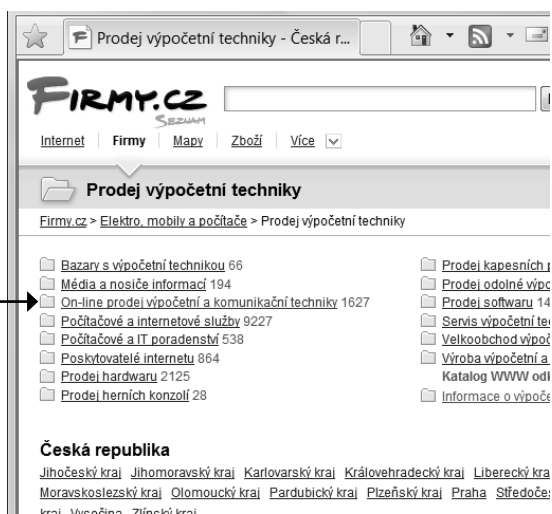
Prodej výpočetní techniky - Česká r...

FIRMY.CZ
SEZNAM

Internet | Firmy | Mapy | Zboží | Více

Prodej výpočetní techniky

Firmy.cz > Elektro, mobily a počítače > Prodej výpočetní techniky

Bazary s výpočetní technikou 66
Média a nosiče informací 194
On-line prodej výpočetní a komunikační techniky 1627
Počítačové a internetové služby 9227
Počítačové a IT poradenství 538
Poskytovatelé internetu 864
Prodej hardwaru 2125
Prodej herních konzolí 28

Prodej kapesních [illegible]
Prodej odolné výpo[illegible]
Prodej softwaru 14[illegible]
Servis výpočetní te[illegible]
Velkoobchod výpoč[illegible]
Výroba výpočetní a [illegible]
Katalog WWW odk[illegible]
Informace o výpoče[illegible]

Česká republika
Jihočeský kraj Jihomoravský kraj Karlovarský kraj Královehradecký kraj Liberecký kra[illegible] Moravskoslezský kraj Olomoucký kraj Pardubický kraj Plzeňský kraj Praha Středoče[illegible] kraj Vysočina Zlínský kraj